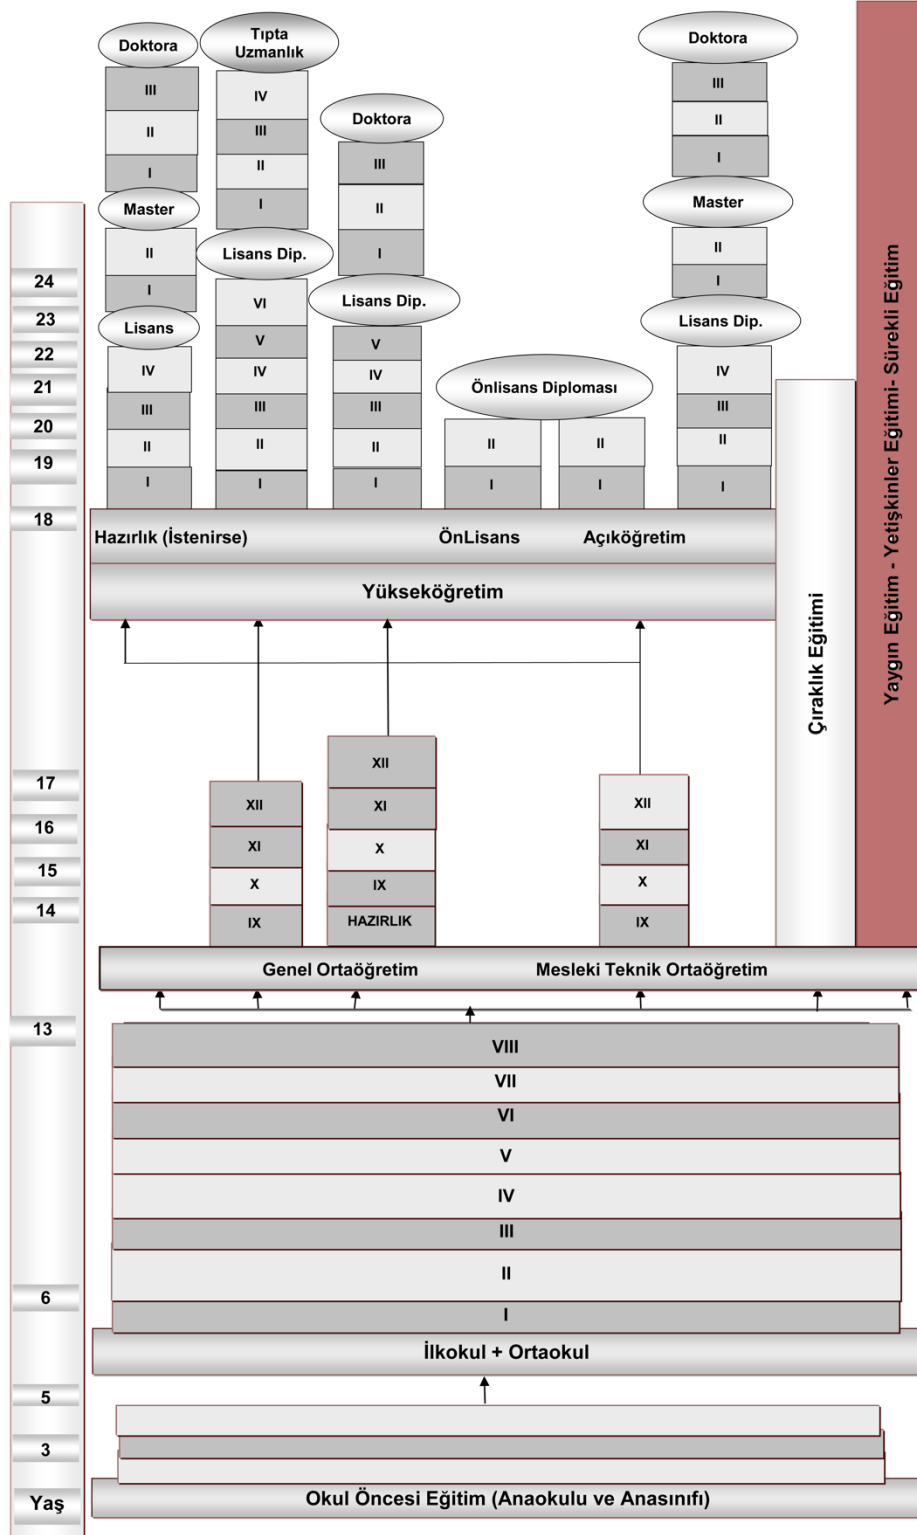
Doktora
III
II
I
Master
II
I
Lisans
IV
III
II
I

Tıpta Uzmanlık
IV
III
II
I
Lisans Dip.
VI
V
IV
III
II
I

Doktora
III
II
I
Lisans Dip.
V
IV
III
II
I

Önlisans Diploması
II
I
II
I

Doktora
III
II
I
Master
II
I
Lisans Dip.
IV
III
II
I

Yaygın Eğitim - Yetişkinler Eğitimi- Sürekli Eğitim

24
23
22
21
20
19
18

Hazırlık (İstenirse)
ÖnLisans
Açıköğretim
Yükseköğretim

Çıraklık Eğitimi

17
16
15
14

XII
XI
X
IX

XII
XI
X
IX
HAZIRLIK

XII
XI
X
IX

Genel Ortaöğretim
Mesleki Teknik Ortaöğretim

13
VIII
VII
VI
V
IV
III
II
6
I
İlkokul + Ortaokul
5
3
Yaş
Okul Öncesi Eğitim (Anaokulu ve Anasınıfı)